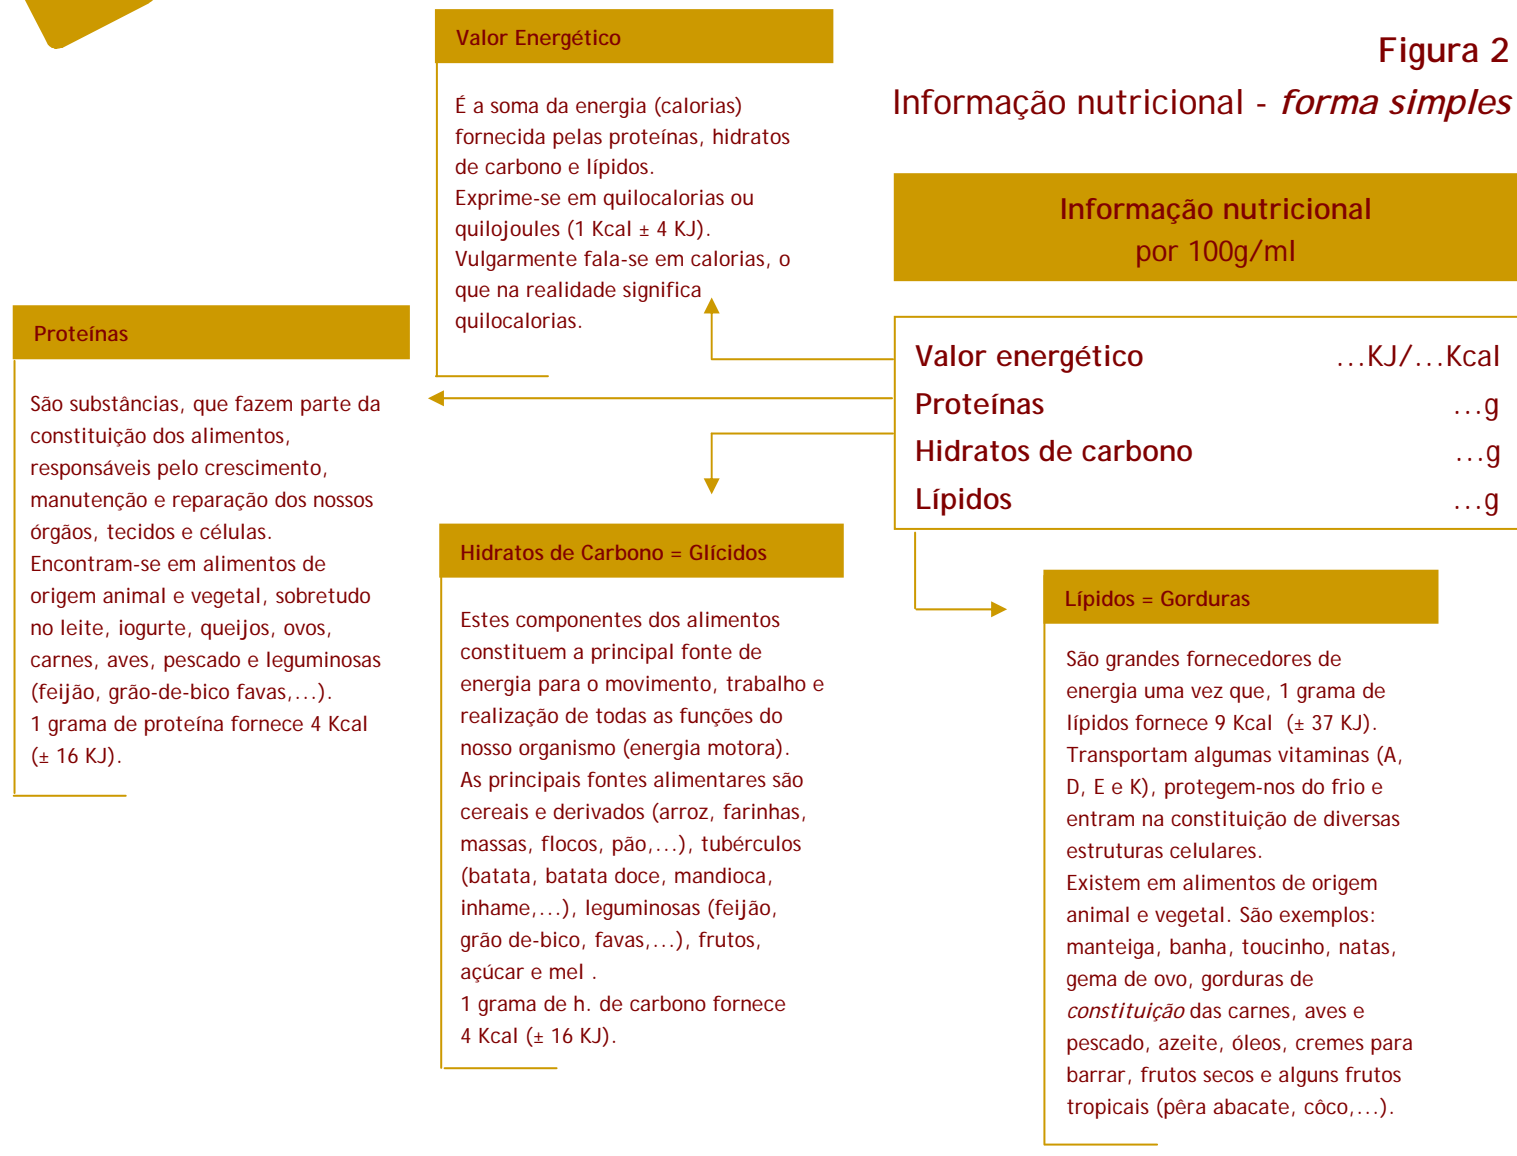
Figura 2

Informação nutricional - *forma simples*

Informação nutricional
por 100g/ml

| | |
|---|---|
| Valor energético | ...KJ/...Kcal |
| Proteínas | ...g |
| Hidratos de carbono | ...g |
| Lípidos | ...g |

Valor Energético

É a soma da energia (calorias) fornecida pelas proteínas, hidratos de carbono e lípidos.
Exprime-se em quilocalorias ou quilojoules (1 Kcal ± 4 KJ).
Vulgarmente fala-se em calorias, o que na realidade significa quilocalorias.

Proteínas

São substâncias, que fazem parte da constituição dos alimentos, responsáveis pelo crescimento, manutenção e reparação dos nossos órgãos, tecidos e células.
Encontram-se em alimentos de origem animal e vegetal, sobretudo no leite, iogurte, queijos, ovos, carnes, aves, pescado e leguminosas (feijão, grão-de-bico favas,...).
1 grama de proteína fornece 4 Kcal (± 16 KJ).

Hidratos de Carbono = Glícidos

Estes componentes dos alimentos constituem a principal fonte de energia para o movimento, trabalho e realização de todas as funções do nosso organismo (energia motora).
As principais fontes alimentares são cereais e derivados (arroz, farinhas, massas, flocos, pão,...), tubérculos (batata, batata doce, mandioca, inhame,...), leguminosas (feijão, grão de-bico, favas,...), frutos, açúcar e mel .
1 grama de h. de carbono fornece 4 Kcal (± 16 KJ).

Lípidos = Gorduras

São grandes fornecedores de energia uma vez que, 1 grama de lípidos fornece 9 Kcal (± 37 KJ).
Transportam algumas vitaminas (A, D, E e K), protegem-nos do frio e entram na constituição de diversas estruturas celulares.
Existem em alimentos de origem animal e vegetal. São exemplos: manteiga, banha, toucinho, natas, gema de ovo, gorduras de *constituição* das carnes, aves e pescado, azeite, óleos, cremes para barrar, frutos secos e alguns frutos tropicais (pêra abacate, côco,...).